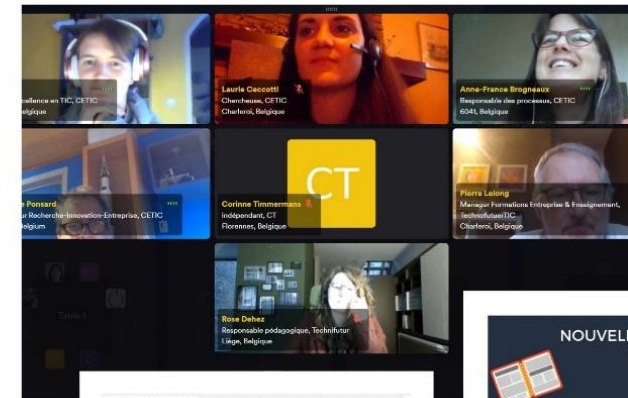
xcellence en TIC, CETIC
Belgique

Laurie Ceccotti
Chercheuse, CETIC
Charleroi, Belgique

Anne-France Brogneaux
Responsable des processus, CETIC
6041, Belgique

e Ponsard
ur Recherche-Innovation-Entreprise, CETIC
elgium

CT

Corinne Timmermans
Indépendant, CT
Florennes, Belgique

Pierre Lelong
Manager Formations Entreprise & Enseignement, TechnofuturTIC
Charleroi, Belgique

Table 1

Rose Dehez
Responsable pédagogique, Technifutur
Liège, Belgique

NOUVEL